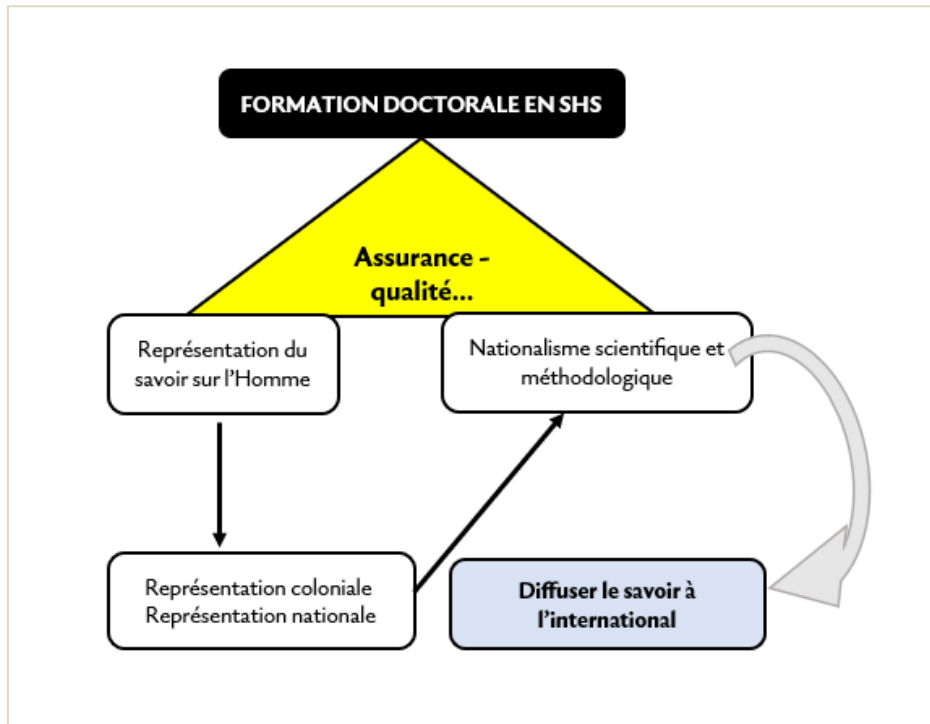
FORMATION DOCTORALE EN SHS

Assurance - qualité…

Représentation du savoir sur l'Homme

Nationalisme scientifique et méthodologique

Représentation coloniale
Représentation nationale

Diffuser le savoir à l'international